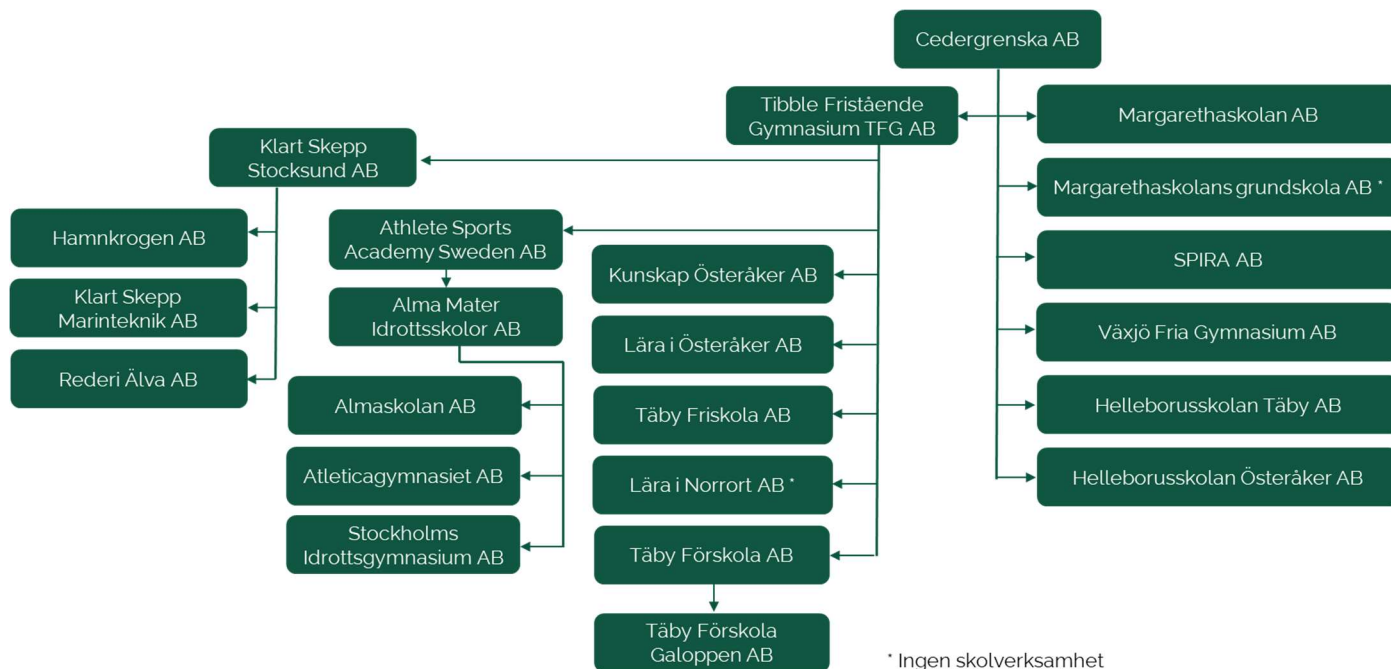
Cedergrenska AB

Tibble Fristående Gymnasium TFG AB

Margarethaskolan AB

Margarethaskolans grundskola AB *

SPIRA AB

Växjö Fria Gymnasium AB

Helleborusskolan Täby AB

Helleborusskolan Österåker AB

Klart Skepp Stocksund AB

Hamnkrogen AB

Klart Skepp Marinteknik AB

Rederi Älva AB

Athlete Sports Academy Sweden AB

Alma Mater Idrottsskolor AB

Almaskolan AB

Atleticagymnasiet AB

Stockholms Idrottsgymnasium AB

Kunskap Österåker AB

Lära i Österåker AB

Täby Friskola AB

Lära i Norrort AB *

Täby Förskola AB

Täby Förskola Galoppen AB

* Ingen skolverksamhet